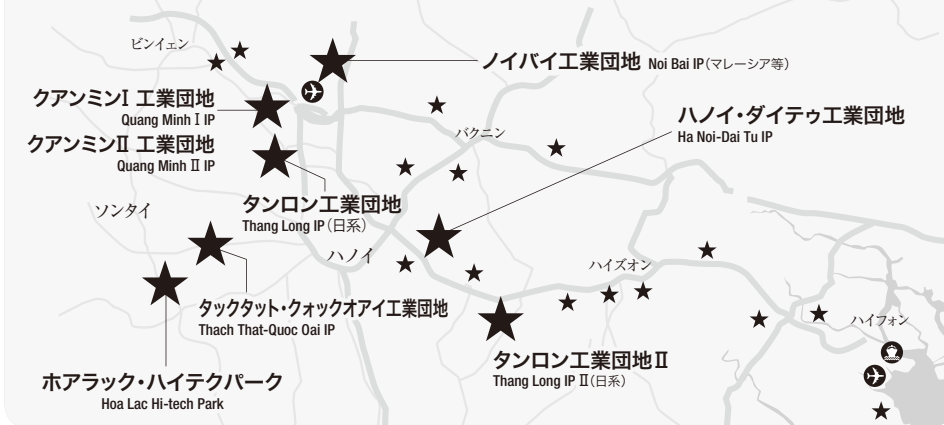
ビンイェン

ノイバイ工業団地 Noi Bai IP（マレーシア等）

クアンミンⅠ 工業団地
Quang Minh Ⅰ IP

クアンミンⅡ 工業団地
Quang Minh Ⅱ IP

バクニン

ハノイ・ダイテゥ工業団地
Ha Noi-Dai Tu IP

タンロン工業団地
Thang Long IP（日系）

ソンタイ

ハノイ

ハイズオン

タックタット・クォックオアイ工業団地
Thach That-Quoc Oai IP

ハイフォン

ホアラック・ハイテクパーク
Hoa Lac Hi-tech Park

タンロン工業団地Ⅱ
Thang Long IP Ⅱ（日系）